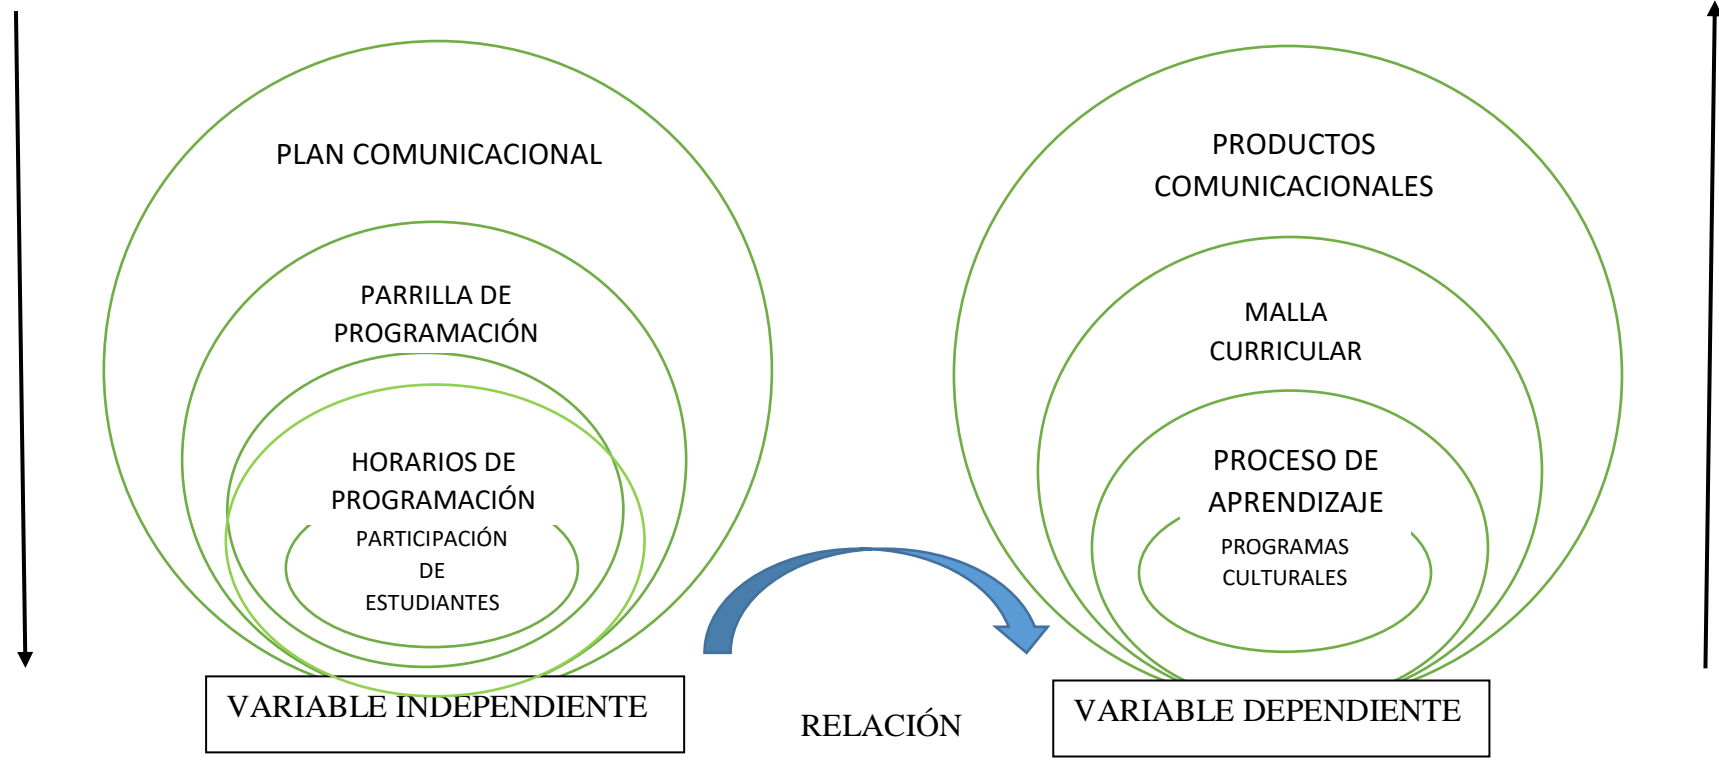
PLAN COMUNICACIONAL

PARRILLA DE PROGRAMACIÓN

HORARIOS DE PROGRAMACIÓN

PARTICIPACIÓN DE ESTUDIANTES

VARIABLE INDEPENDIENTE

RELACIÓN

PRODUCTOS COMUNICACIONALES

MALLA CURRICULAR

PROCESO DE APRENDIZAJE

PROGRAMAS CULTURALES

VARIABLE DEPENDIENTE